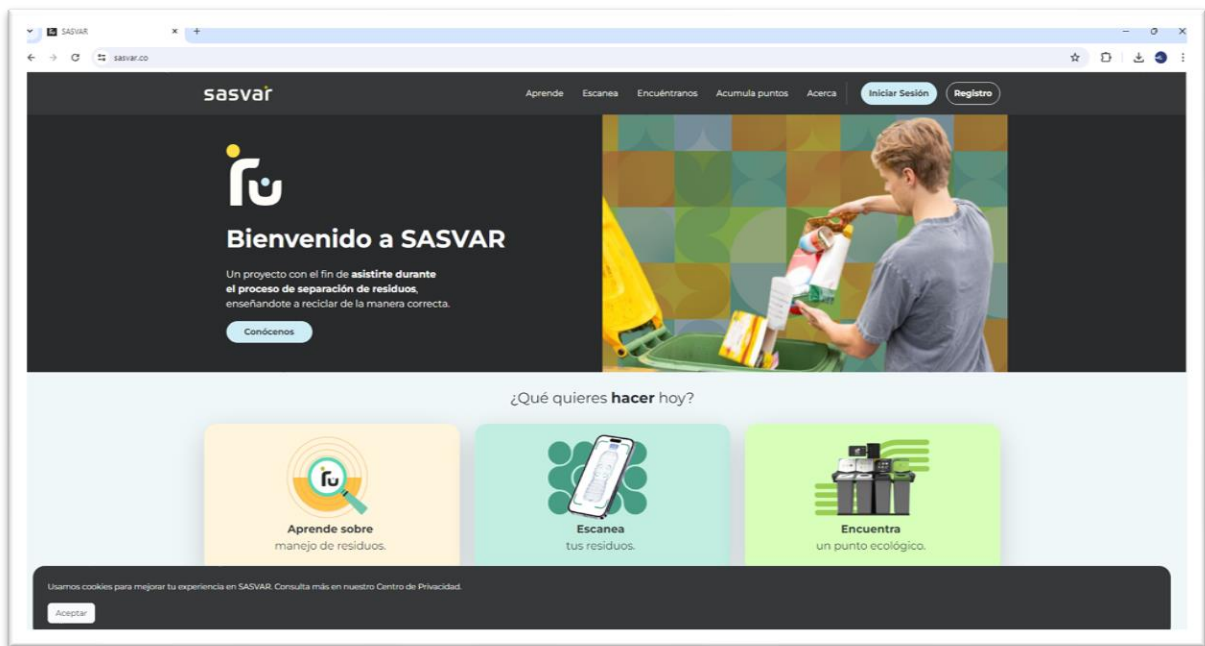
SASVAR

sasvar.co

sasvar

Aprende Escanea Encuéntranos Acumula puntos Acerca Iniciar Sesión Registro

Bienvenido a SASVAR

Un proyecto con el fin de **asistirte durante el proceso de separación de residuos**, enseñandote a reciclar de la manera correcta.

Conócenos

¿Qué quieres **hacer** hoy?

Aprende sobre
manejo de residuos.

Escanea
tus residuos.

Encuentra
un punto ecológico.

Usamos cookies para mejorar tu experiencia en SASVAR. Consulta más en nuestro Centro de Privacidad.

Aceptar